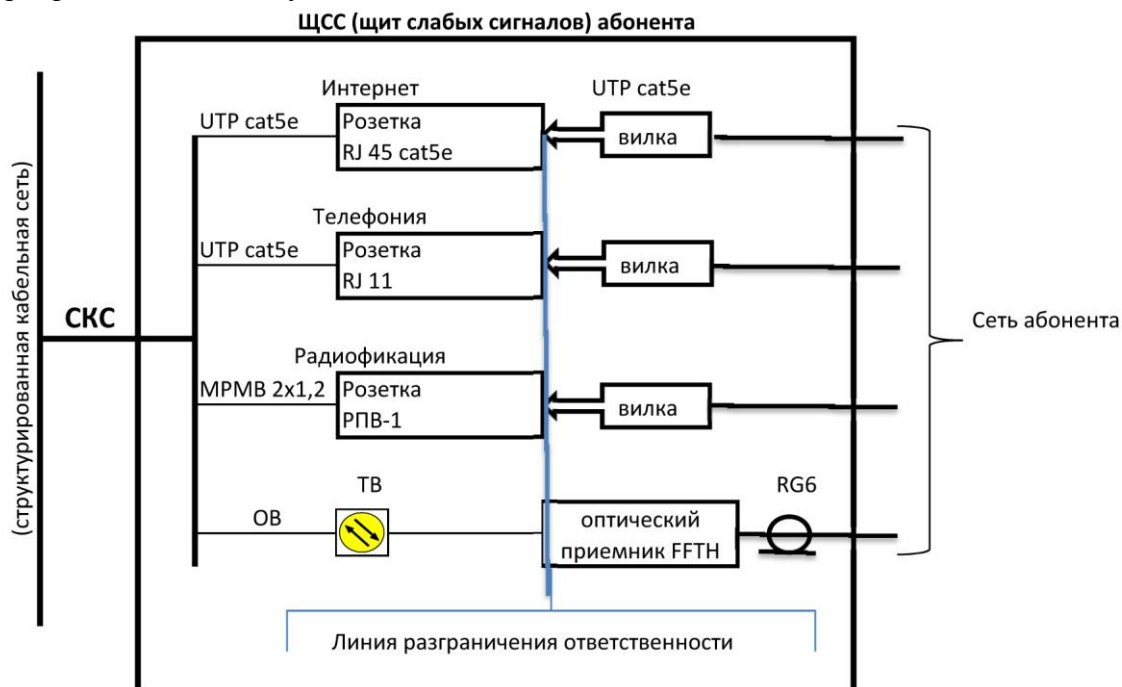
ЩСС (щит слабых сигналов) абонента

(структурированная кабельная сеть)

СКС

Интернет

UTP cat5e

UTP cat5e

Розетка RJ 45 cat5e

вилка

Телефония

UTP cat5e

Розетка RJ 11

вилка

Радиофикация

МРМВ 2х1,2

Розетка РПВ-1

вилка

Сеть абонента

ТВ

RG6

ОВ

оптический приемник FFTH

Линия разграничения ответственности